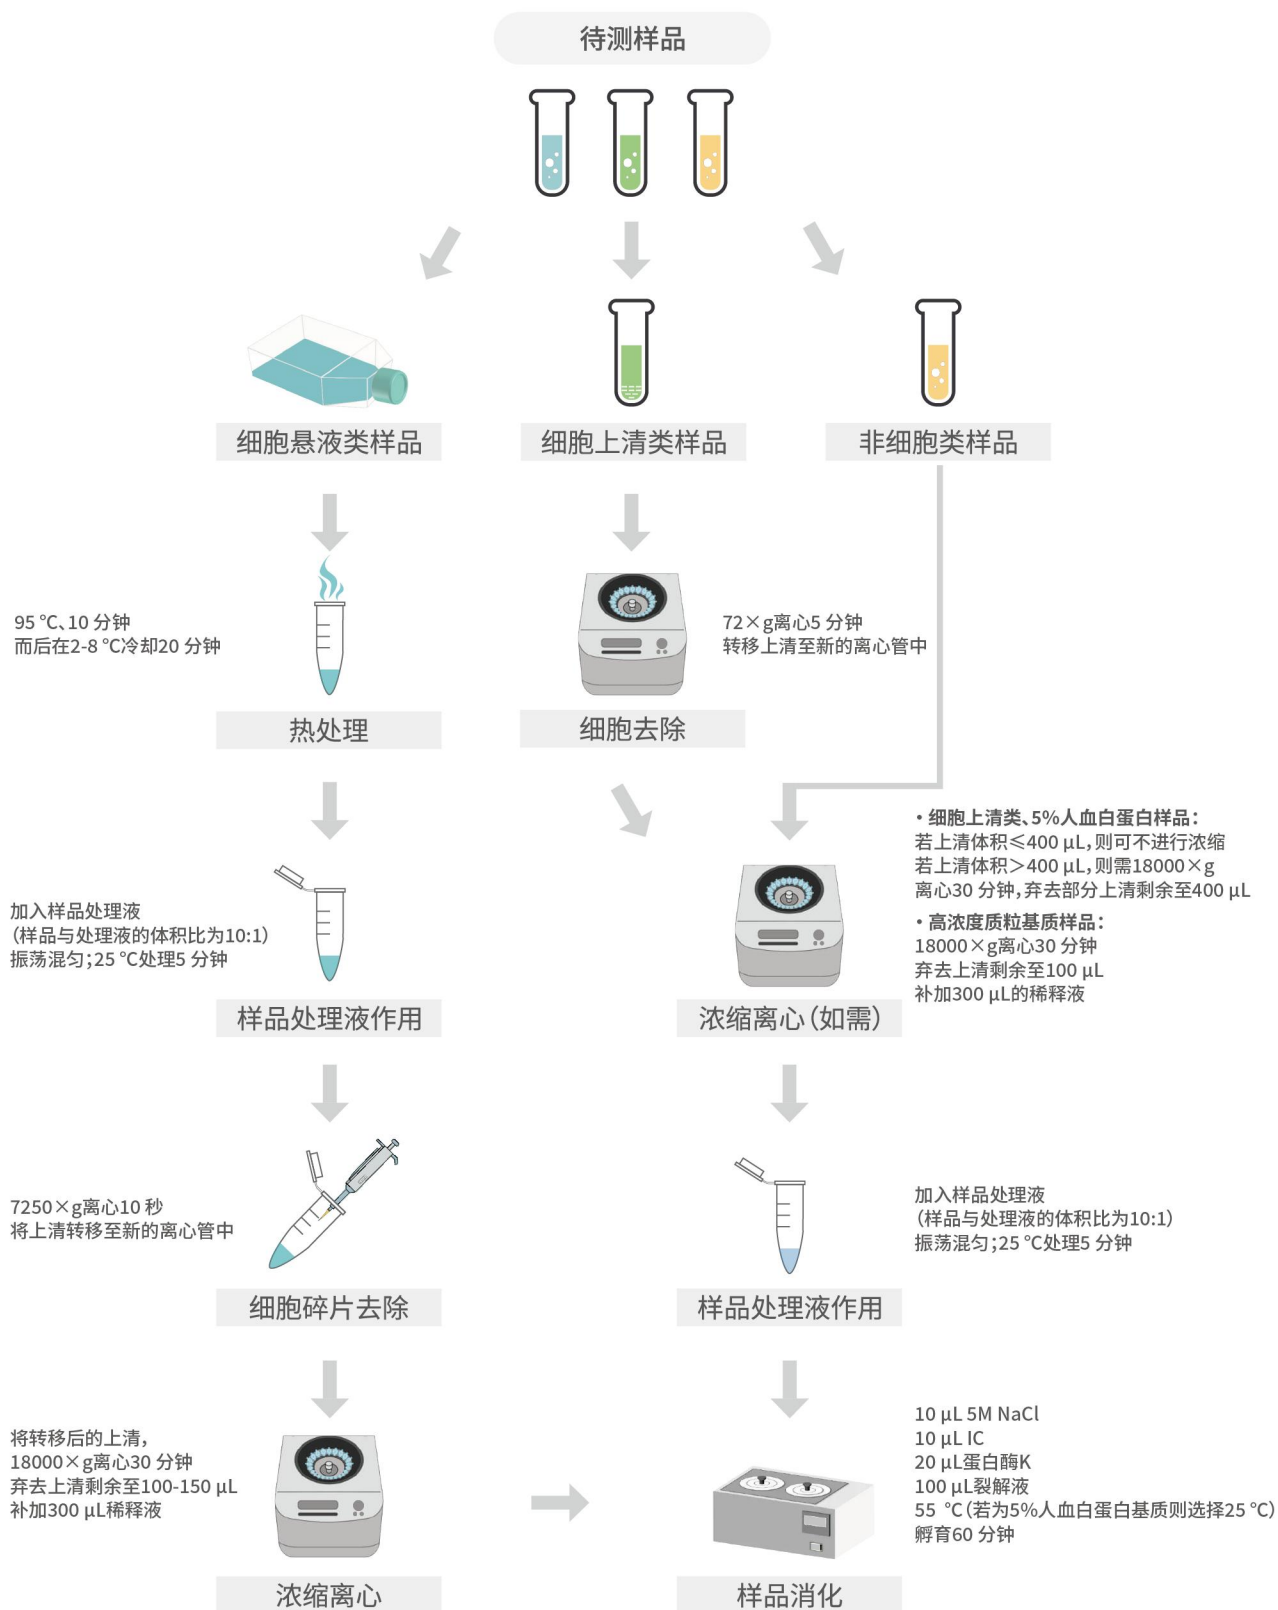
待测样品

细胞悬液类样品

细胞上清类样品

非细胞类样品

95 °C、10 分钟
而后在2-8 °C冷却20 分钟

热处理

72×g离心5 分钟
转移上清至新的离心管中

细胞去除

• 细胞上清类、5%人血白蛋白样品：
若上清体积≤400 μL，则可不进行浓缩
若上清体积>400 μL，则需18000×g离心30 分钟，弃去部分上清剩余至400 μL
• 高浓度质粒基质样品：
18000×g离心30 分钟
弃去上清剩余至100 μL
补加300 μL的稀释液

加入样品处理液
（样品与处理液的体积比为10:1）
振荡混匀；25 °C处理5 分钟

样品处理液作用

浓缩离心（如需）

7250×g离心10 秒
将上清转移至新的离心管中

细胞碎片去除

加入样品处理液
（样品与处理液的体积比为10:1）
振荡混匀；25 °C处理5 分钟

样品处理液作用

将转移后的上清，
18000×g离心30 分钟
弃去上清剩余至100-150 μL
补加300 μL稀释液

浓缩离心

10 μL 5M NaCl
10 μL IC
20 μL蛋白酶K
100 μL裂解液
55 °C（若为5%人血白蛋白基质则选择25 °C）
孵育60 分钟

样品消化